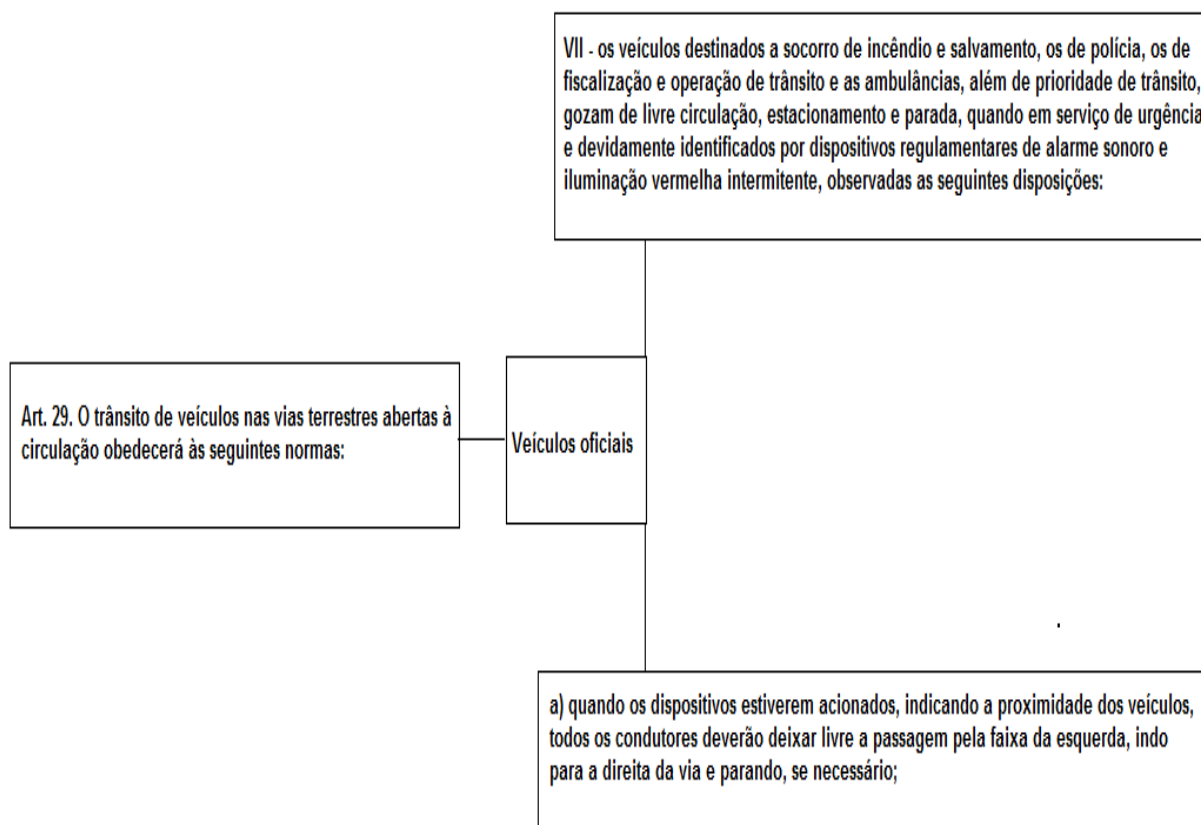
VII - os veículos destinados a socorro de incêndio e salvamento, os de polícia, os de fiscalização e operação de trânsito e as ambulâncias, além de prioridade de trânsito, gozam de livre circulação, estacionamento e parada, quando em serviço de urgência e devidamente identificados por dispositivos regulamentares de alarme sonoro e iluminação vermelha intermitente, observadas as seguintes disposições:

Art. 29. O trânsito de veículos nas vias terrestres abertas à circulação obedecerá às seguintes normas:

Veículos oficiais

a) quando os dispositivos estiverem acionados, indicando a proximidade dos veículos, todos os condutores deverão deixar livre a passagem pela faixa da esquerda, indo para a direita da via e parando, se necessário;